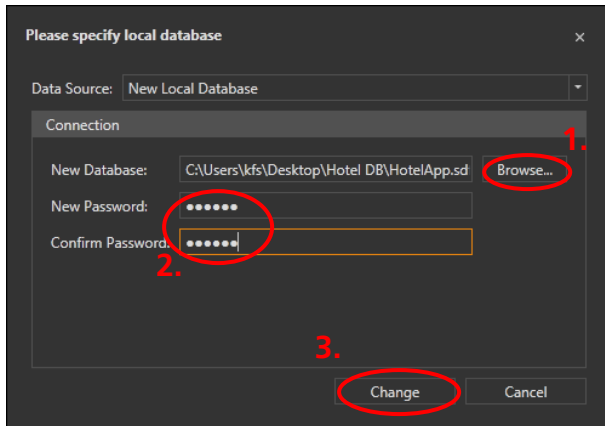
Please specify local database

×

Data Source: New Local Database

Connection

New Database: C:\Users\kfs\Desktop\Hotel DB\HotelApp.sd

Browse...

1.

New Password: ••••••

Confirm Password: ••••••

2.

3.

Change

Cancel